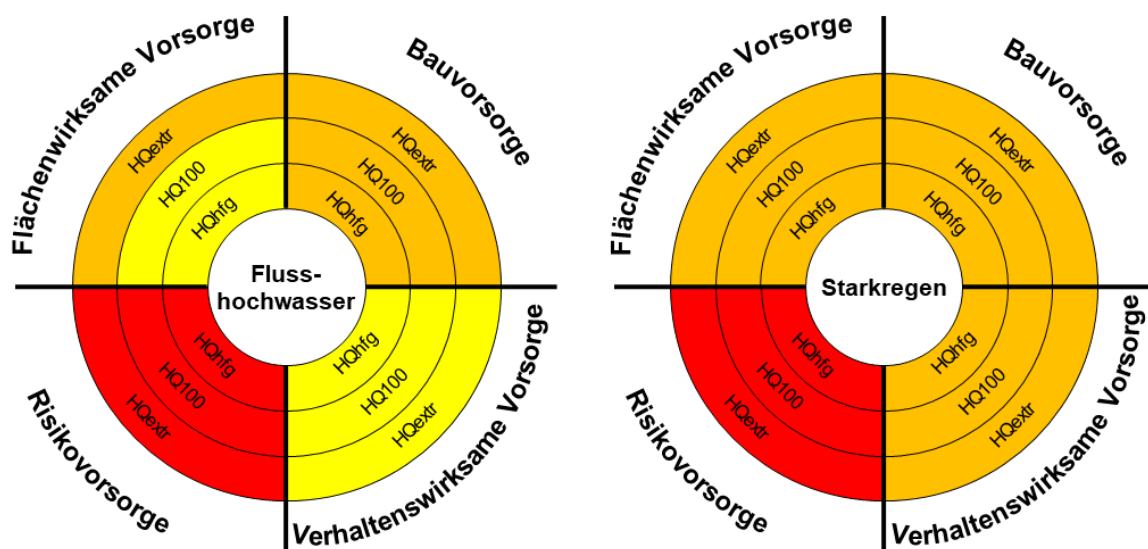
Flächenwirksame Vorsorge

Bauvorsorge

HQextr
HQ100
HQhfg

HQextr
HQ100
HQhfg

Fluss-
hochwasser

HQhfg
HQ100
HQextr

HQhfg
HQ100
HQextr

Risikovorsorge

Verhaltenswirksame Vorsorge

Flächenwirksame Vorsorge

Bauvorsorge

HQextr
HQ100
HQhfg

HQextr
HQ100
HQhfg

Starkregen

HQhfg
HQ100
HQextr

HQhfg
HQ100
HQextr

Risikovorsorge

Verhaltenswirksame Vorsorge